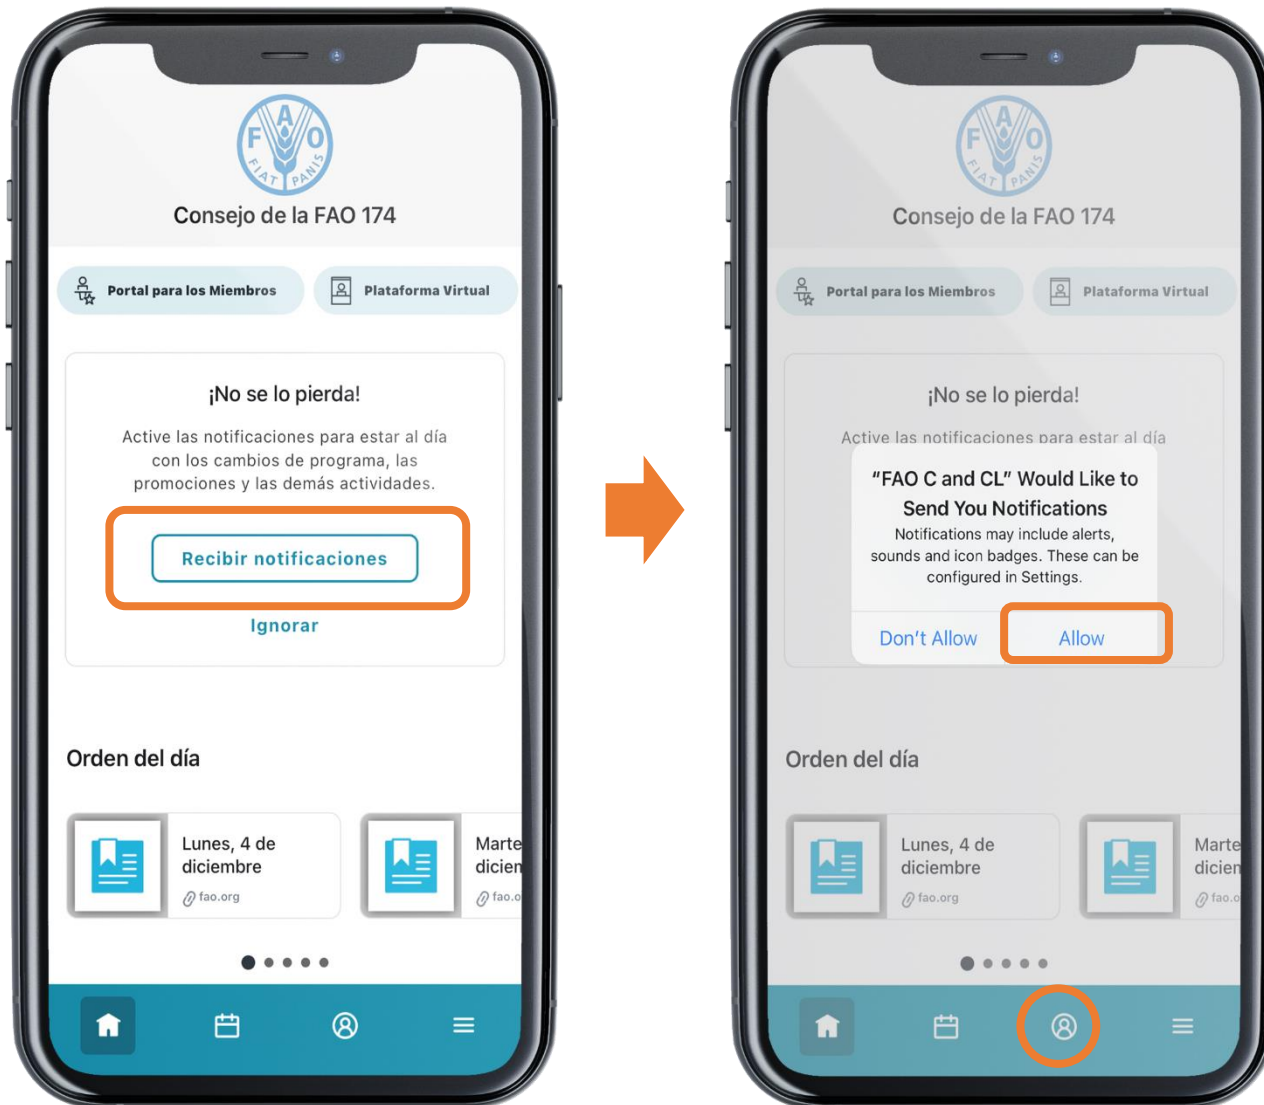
F A O
FIAT PANIS

Consejo de la FAO 174

Portal para los Miembros

Plataforma Virtual

¡No se lo pierda!

Active las notificaciones para estar al día con los cambios de programa, las promociones y las demás actividades.

Recibir notificaciones

Ignorar

Orden del día

Lunes, 4 de diciembre

fao.org

Marte dicien

fao.o

F A O
FIAT PANIS

Consejo de la FAO 174

Portal para los Miembros

Plataforma Virtual

¡No se lo pierda!

Active las notificaciones para estar al día

"FAO C and CL" Would Like to Send You Notifications

Notifications may include alerts, sounds and icon badges. These can be configured in Settings.

Don't Allow

Allow

Orden del día

Lunes, 4 de diciembre

fao.org

Marte dicien

fao.o